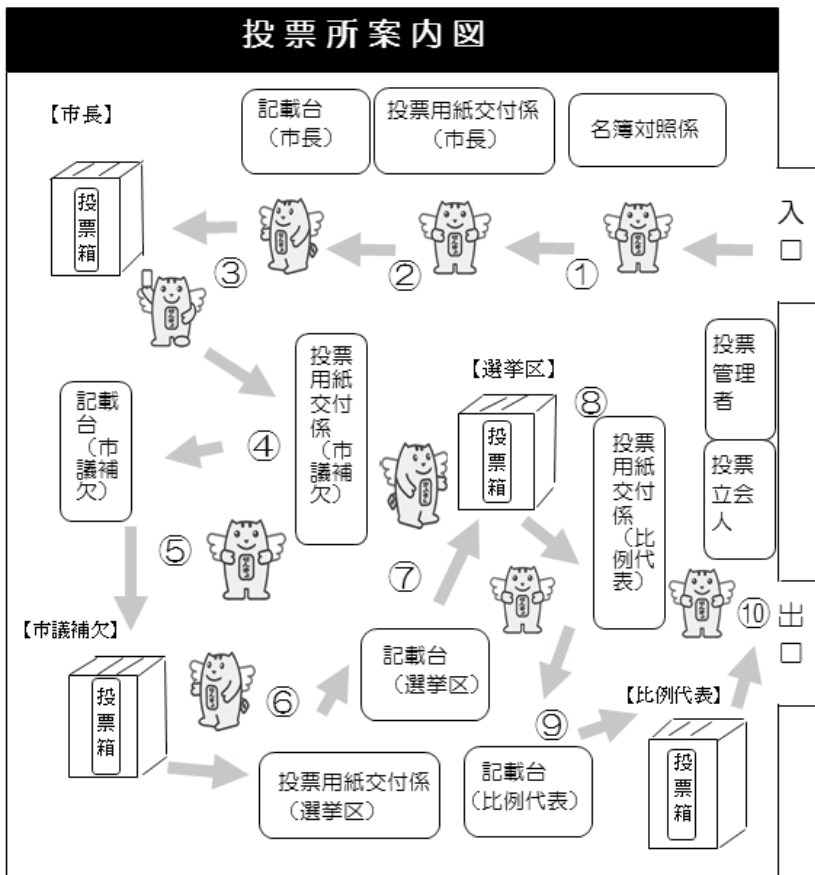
投票所案内図

【市長】

記載台（市長）

投票用紙交付係（市長）

名簿対照係

入口

投票箱

③

②

①

投票用紙交付係（市議補欠）

【選挙区】

⑧

投票管理者

記載台（市議補欠）

④

投票箱

投票用紙交付係（比例代表）

投票立会人

⑤

⑦

⑩

出口

【市議補欠】

記載台（選挙区）

投票箱

⑥

⑨

【比例代表】

投票用紙交付係（選挙区）

記載台（比例代表）

投票箱